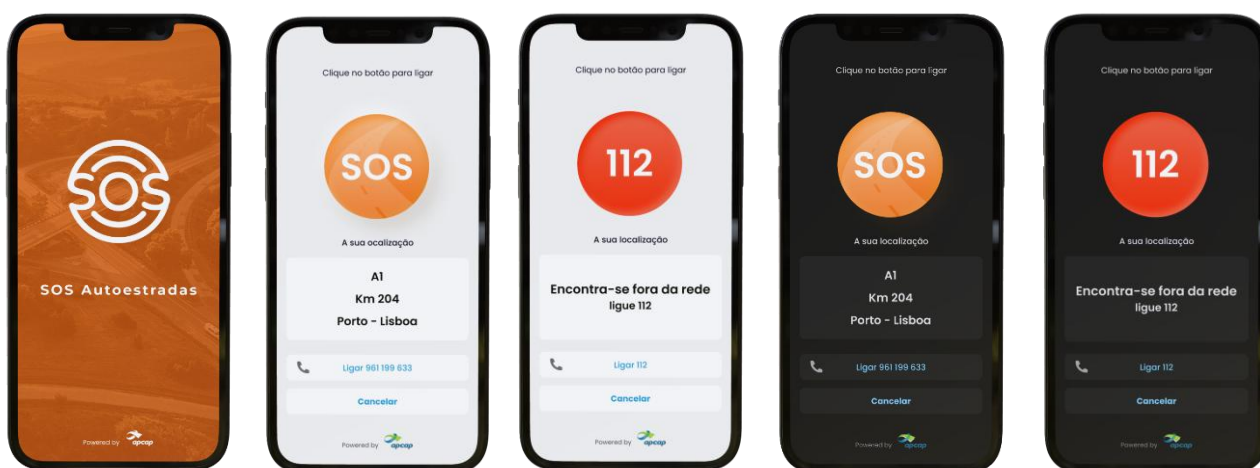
SOS

SOS Autoestradas

Powered by apcap

Clique no botão para ligar

SOS

A sua ocalização

A1

Km 204

Porto - Lisboa

Ligar 961 199 633

Cancelar

Powered by apcap

Clique no botão para ligar

112

A sua localização

Encontra-se fora da rede

ligue 112

Ligar 112

Cancelar

Powered by apcap

Clique no botão para ligar

SOS

A sua localização

A1

Km 204

Porto - Lisboa

Ligar 961 199 633

Cancelar

Powered by apcap

Clique no botão para ligar

112

A sua localização

Encontra-se fora da rede

ligue 112

Ligar 112

Cancelar

Powered by apcap